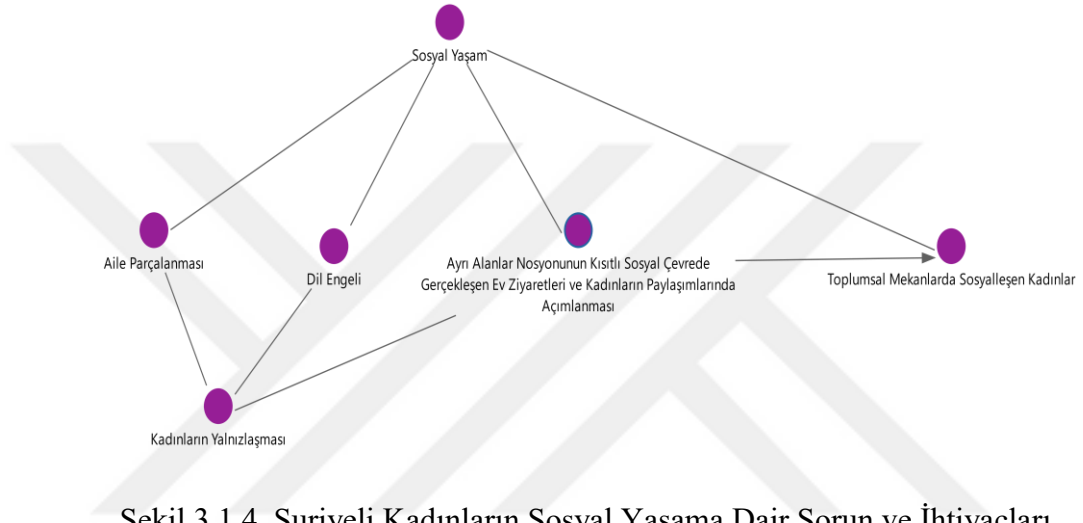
Sosyal Yaşam

Aile Parçalanması

Dil Engeli

Ayrı Alanlar Nosyonunun Kısıtlı Sosyal Çevrede Gerçekleşen Ev Ziyaretleri ve Kadınların Paylaşımlarında Açımlanması

Toplumsal Mekanlarda Sosyalleşen Kadınlar

Kadınların Yalnızlaşması

Şekil 3.1.4. Suriyeli Kadınların Sosyal Yaşama Dair Sorun ve İhtiyaçları